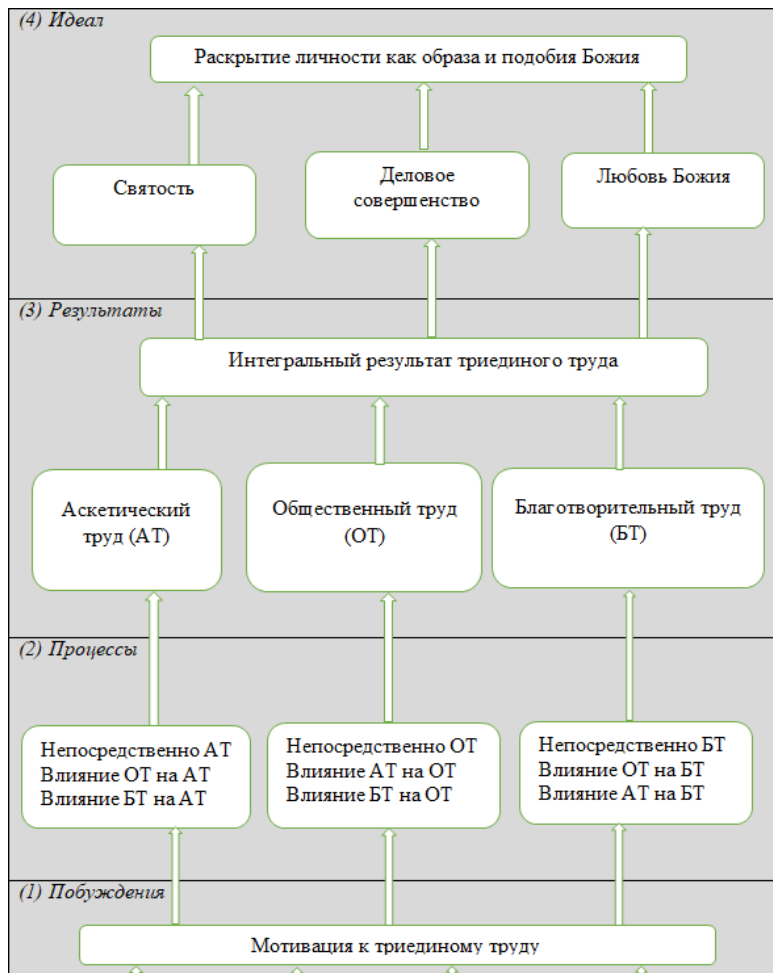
(4) Идеал

Раскрытие личности как образа и подобия Божия

Святость

Деловое совершенство

Любовь Божия

(3) Результаты

Интегральный результат триединого труда

Аскетический труд (АТ)

Общественный труд (ОТ)

Благотворительный труд (БТ)

(2) Процессы

Непосредственно АТ
Влияние ОТ на АТ
Влияние БТ на АТ

Непосредственно ОТ
Влияние АТ на ОТ
Влияние БТ на ОТ

Непосредственно БТ
Влияние ОТ на БТ
Влияние АТ на БТ

(1) Побуждения

Мотивация к триединому труду